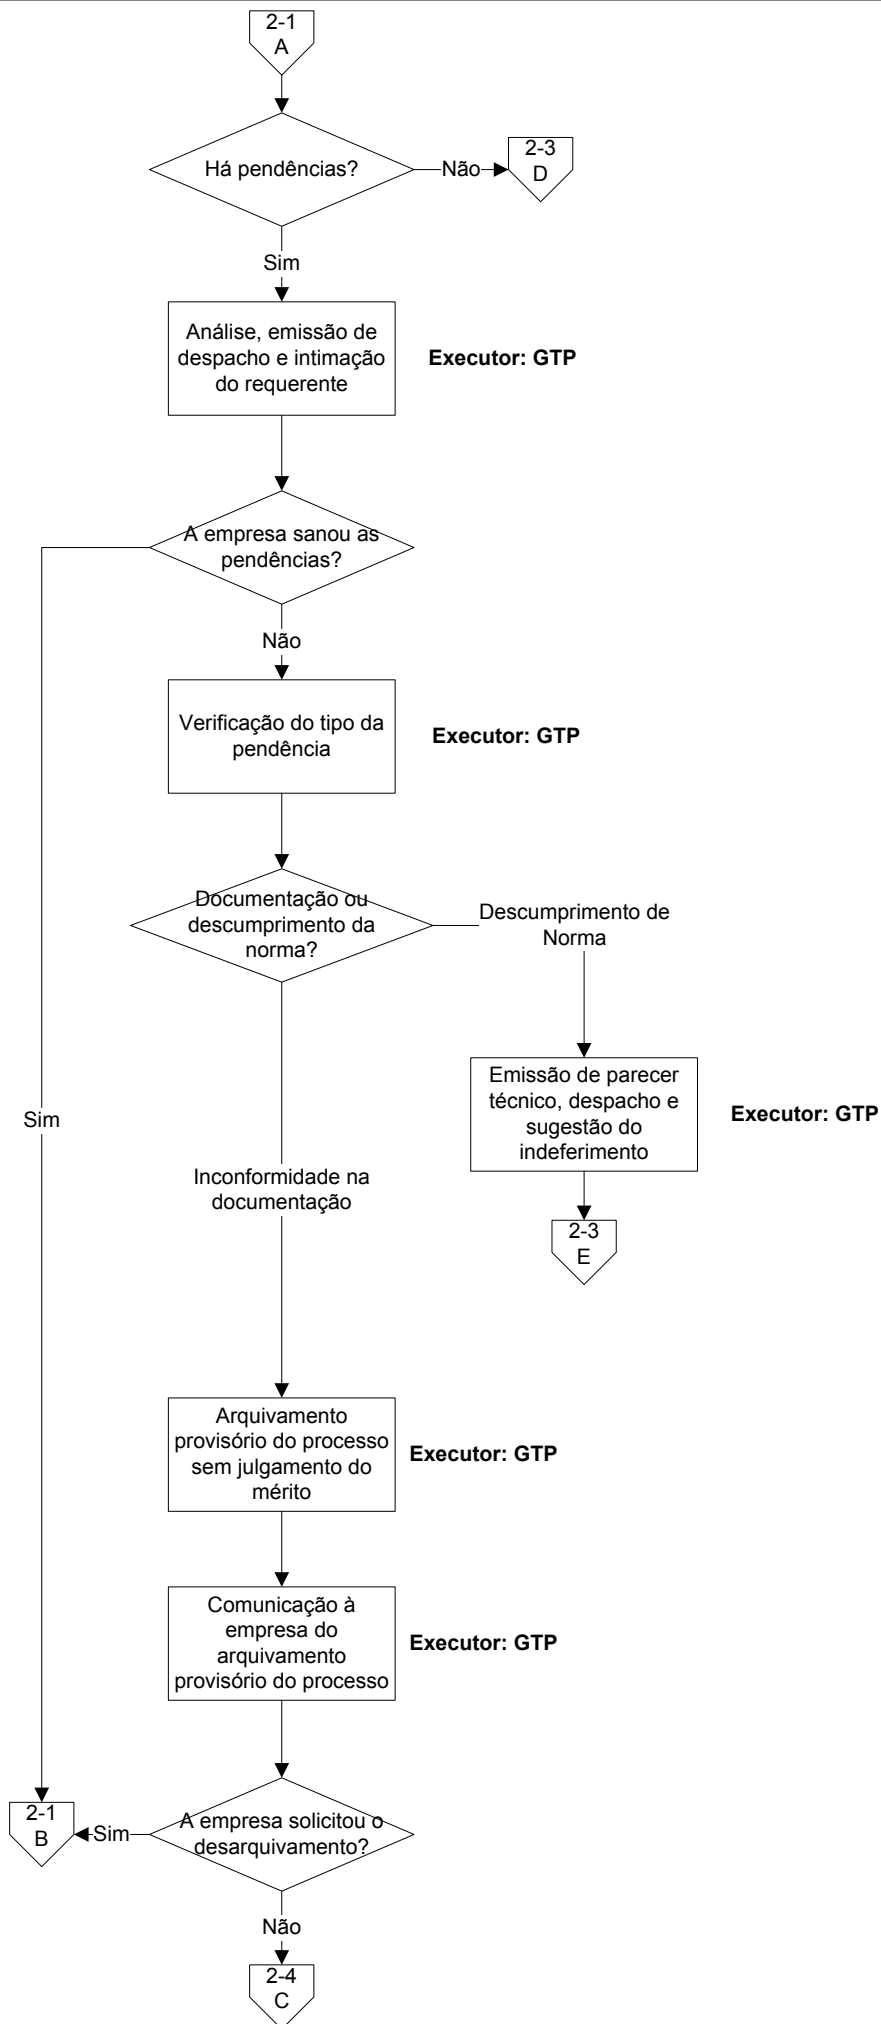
2-1
A

Há pendências?

Não

2-3
D

Sim

Análise, emissão de despacho e intimação do requerente

Executor: GTP

A empresa sanou as pendências?

Não

Verificação do tipo da pendência

Executor: GTP

Documentação ou descumprimento da norma?

Descumprimento de Norma

Emissão de parecer técnico, despacho e sugestão do indeferimento

Executor: GTP

2-3
E

Sim

Inconformidade na documentação

Arquivamento provisório do processo sem julgamento do mérito

Executor: GTP

Comunicação à empresa do arquivamento provisório do processo

Executor: GTP

2-1
B

Sim

A empresa solicitou o desarquivamento?

Não

2-4
C